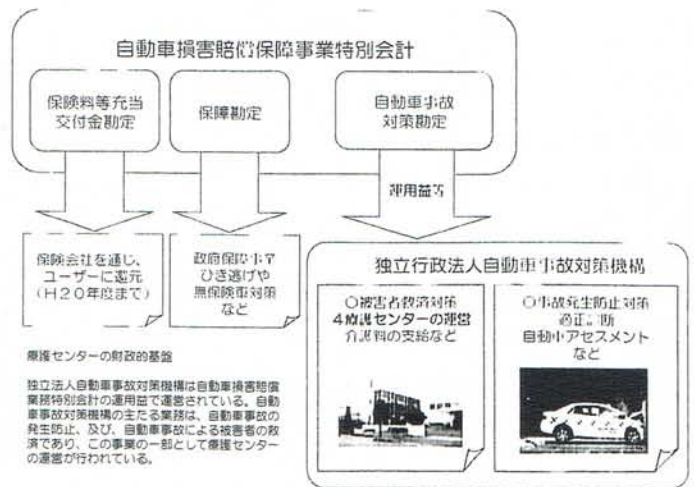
自動車損害賠償保障事業特別会計

保険料等充当交付金勘定

保障勘定

自動車事故対策勘定

運用益等

保険会社を通じ、ユーザーに還元（H２０年度まで）

政府保障事業ひき逃げや無保険車対策など

独立行政法人自動車事故対策機構

○被害者救済対策
４療護センターの運営
介護料の支給など

○事故発生防止対策
適正診断
自動車アセスメントなど

療護センターの財政的基盤

独立法人自動車事故対策機構は自動車損害賠償保障事業特別会計の運用益で運営されている。自動車事故対策機構の主たる業務は、自動車事故の発生防止、及び、自動車事故による被害者の救済であり、この事業の一部として療護センターの運営が行われている。